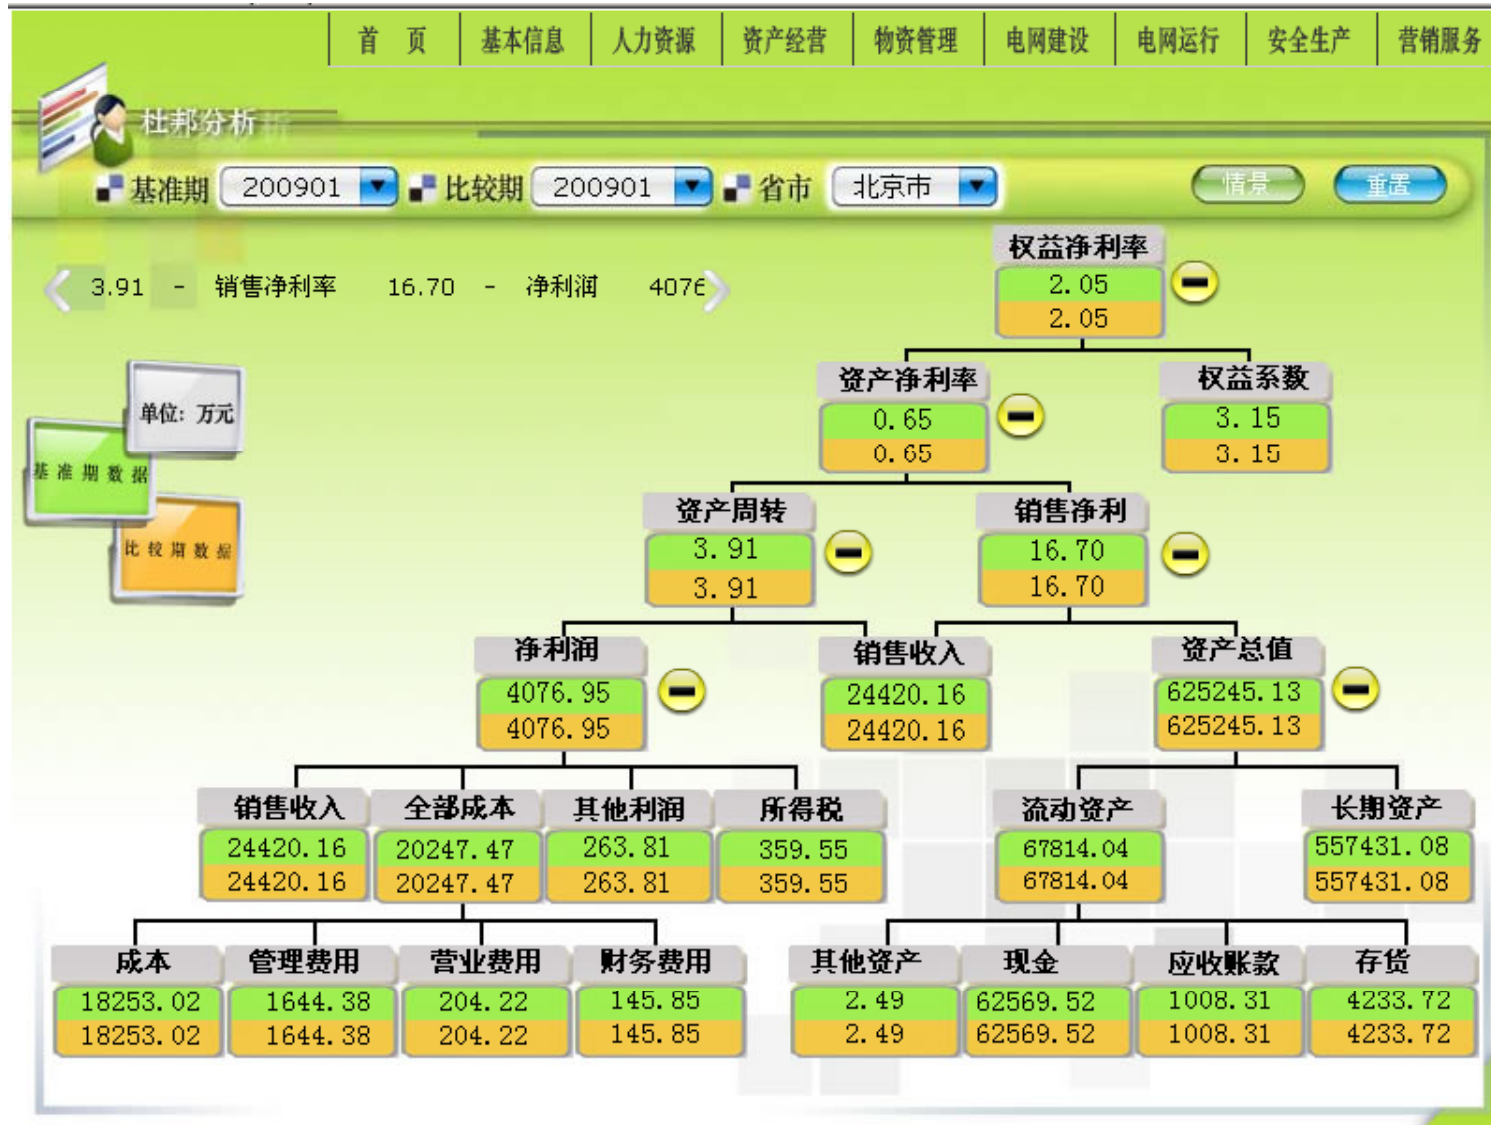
首 页 | 基本信息 | 人力资源 | 资产经营 | 物资管理 | 电网建设 | 电网运行 | 安全生产 | 营销服务

杜邦分析

基准期 200901 比较期 200901 省市 北京市 情景 重置

3.91 - 销售净利率 16.70 - 净利润 4076

单位：万元
基准期数据
比较期数据

权益净利率
2.05
2.05

资产净利率
0.65
0.65

权益系数
3.15
3.15

资产周转
3.91
3.91

销售净利
16.70
16.70

净利润
4076.95
4076.95

销售收入
24420.16
24420.16

资产总值
625245.13
625245.13

销售收入
24420.16
24420.16

全部成本
20247.47
20247.47

其他利润
263.81
263.81

所得税
359.55
359.55

流动资产
67814.04
67814.04

长期资产
557431.08
557431.08

成本
18253.02
18253.02

管理费用
1644.38
1644.38

营业费用
204.22
204.22

财务费用
145.85
145.85

其他资产
2.49
2.49

现金
62569.52
62569.52

应收账款
1008.31
1008.31

存货
4233.72
4233.72